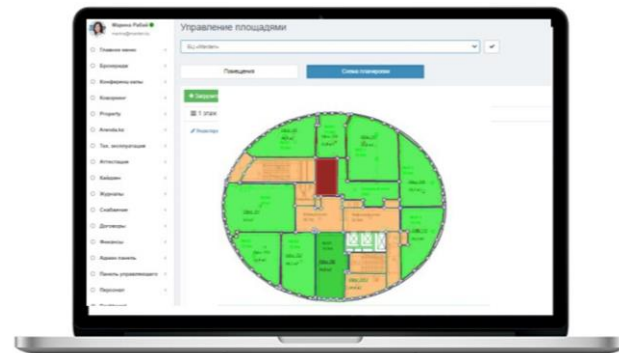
Марина Рябая
Управление площадями
БЦ «Метелица»
Главное меню
Бронирование
Конференц-залы
Коворкинг
Property
Arendacta
Тех. эксплуатация
Аттестация
Кайдзен
Журналы
Снабжение
Договоры
Финансы
Админ-панель
Панель управляющего
Персонал
Помещения
Схема планировки
+ Загрузит
1 этаж
Редактор
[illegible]